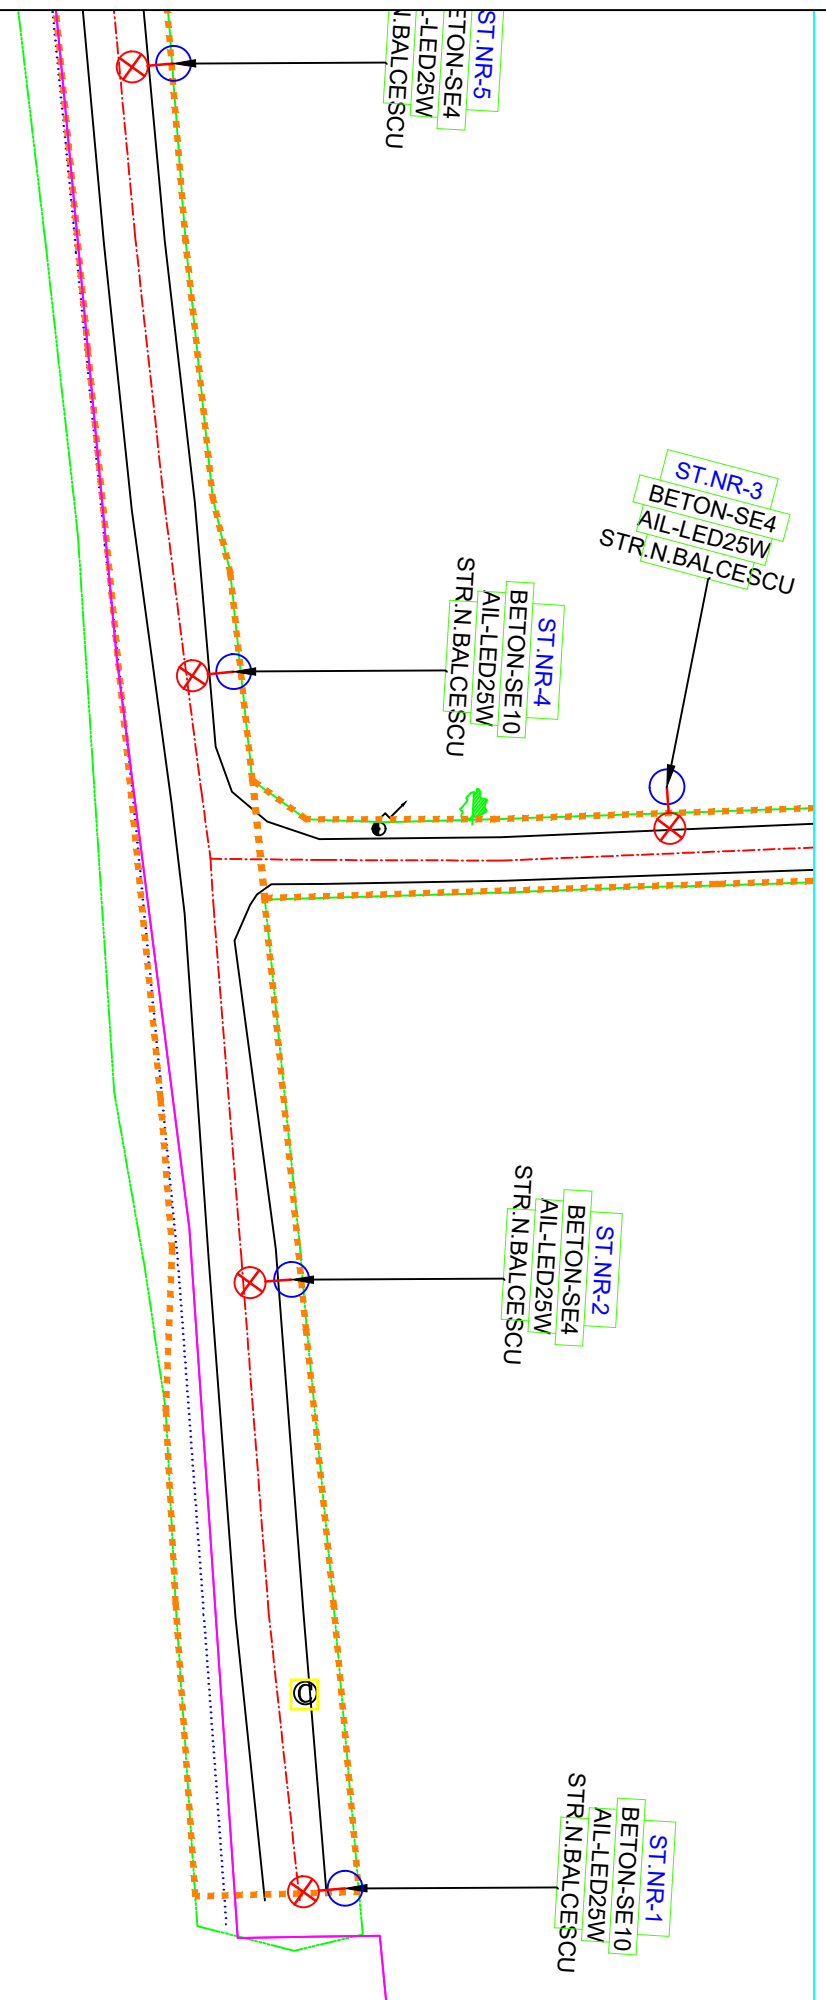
ST.NR-5
BETON-SE4
AIL-LED25W
STR.N.BALCESCU

ST.NR-3
BETON-SE4
AIL-LED25W
STR.N.BALCESCU

ST.NR-4
BETON-SE10
AIL-LED25W
STR.N.BALCESCU

ST.NR-2
BETON-SE4
AIL-LED25W
STR.N.BALCESCU

ST.NR-1
BETON-SE10
AIL-LED25W
STR.N.BALCESCU